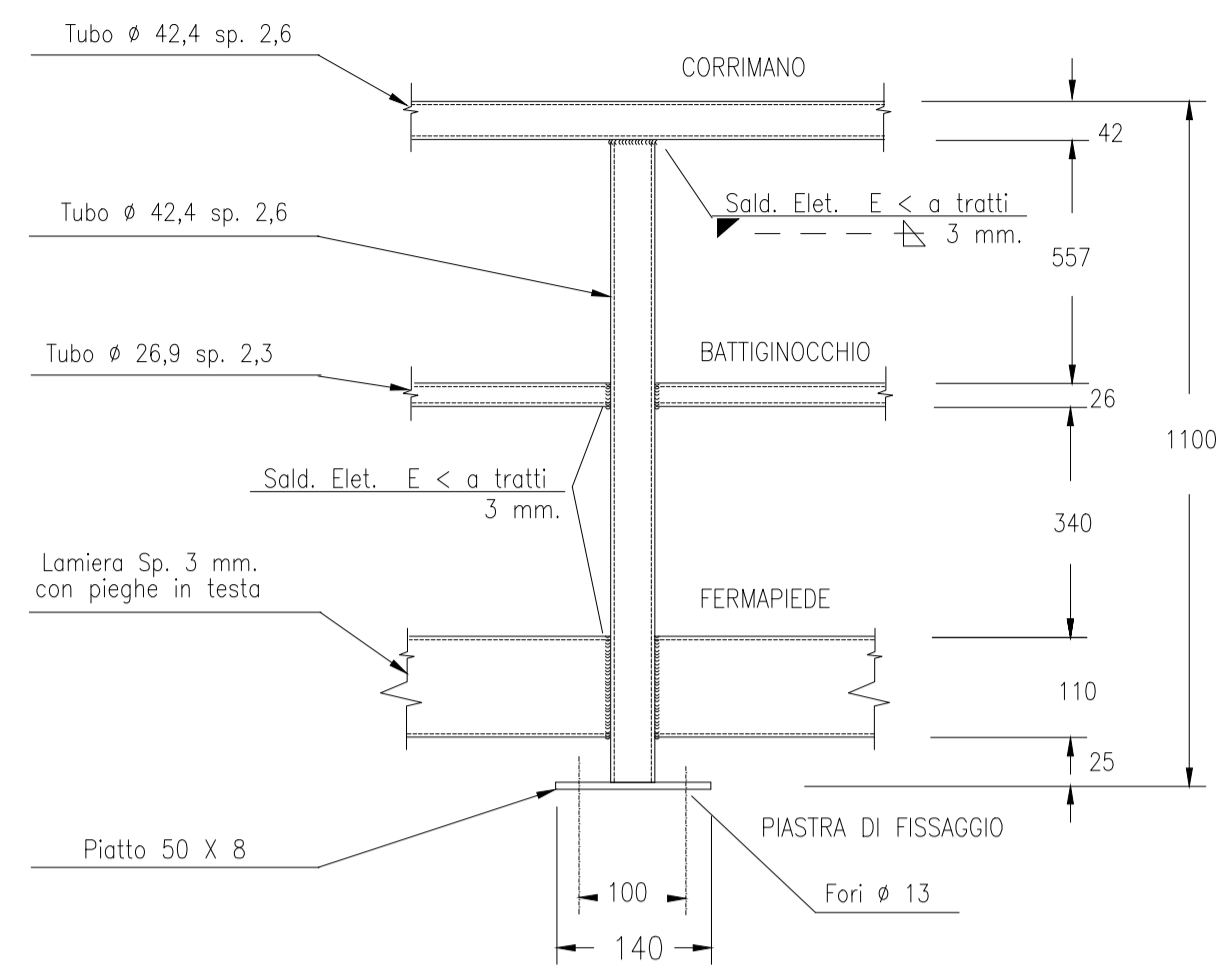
Tubo Ø 42,4 sp. 2,6

CORRIMANO

42

Sald. Elet. E < a tratti

3 mm.

Tubo Ø 42,4 sp. 2,6

557

Tubo Ø 26,9 sp. 2,3

BATTIGINOCCHIO

26

1100

Sald. Elet. E < a tratti
3 mm.

340

Lamiera Sp. 3 mm.
con pieghe in testa

FERMAPIEDE

110

25

PIASTRA DI FISSAGGIO

Piatto 50 X 8

100

Fori Ø 13

140